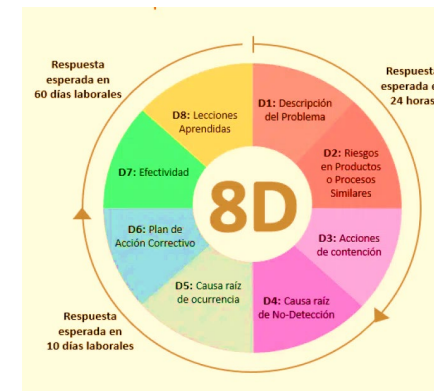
Respuesta esperada en 60 días laborales

Respuesta esperada e 24 horas

D8: Lecciones Aprendidas

D1: Descripción del Problema

D2: Riesgos en Productos o Procesos Similares

D7: Efectividad

8D

D3: Acciones de contención

D6: Plan de Acción Correctivo

D5: Causa raíz de ocurrencia

D4: Causa raíz de No-Detección

Respuesta esperada en 10 días laborales